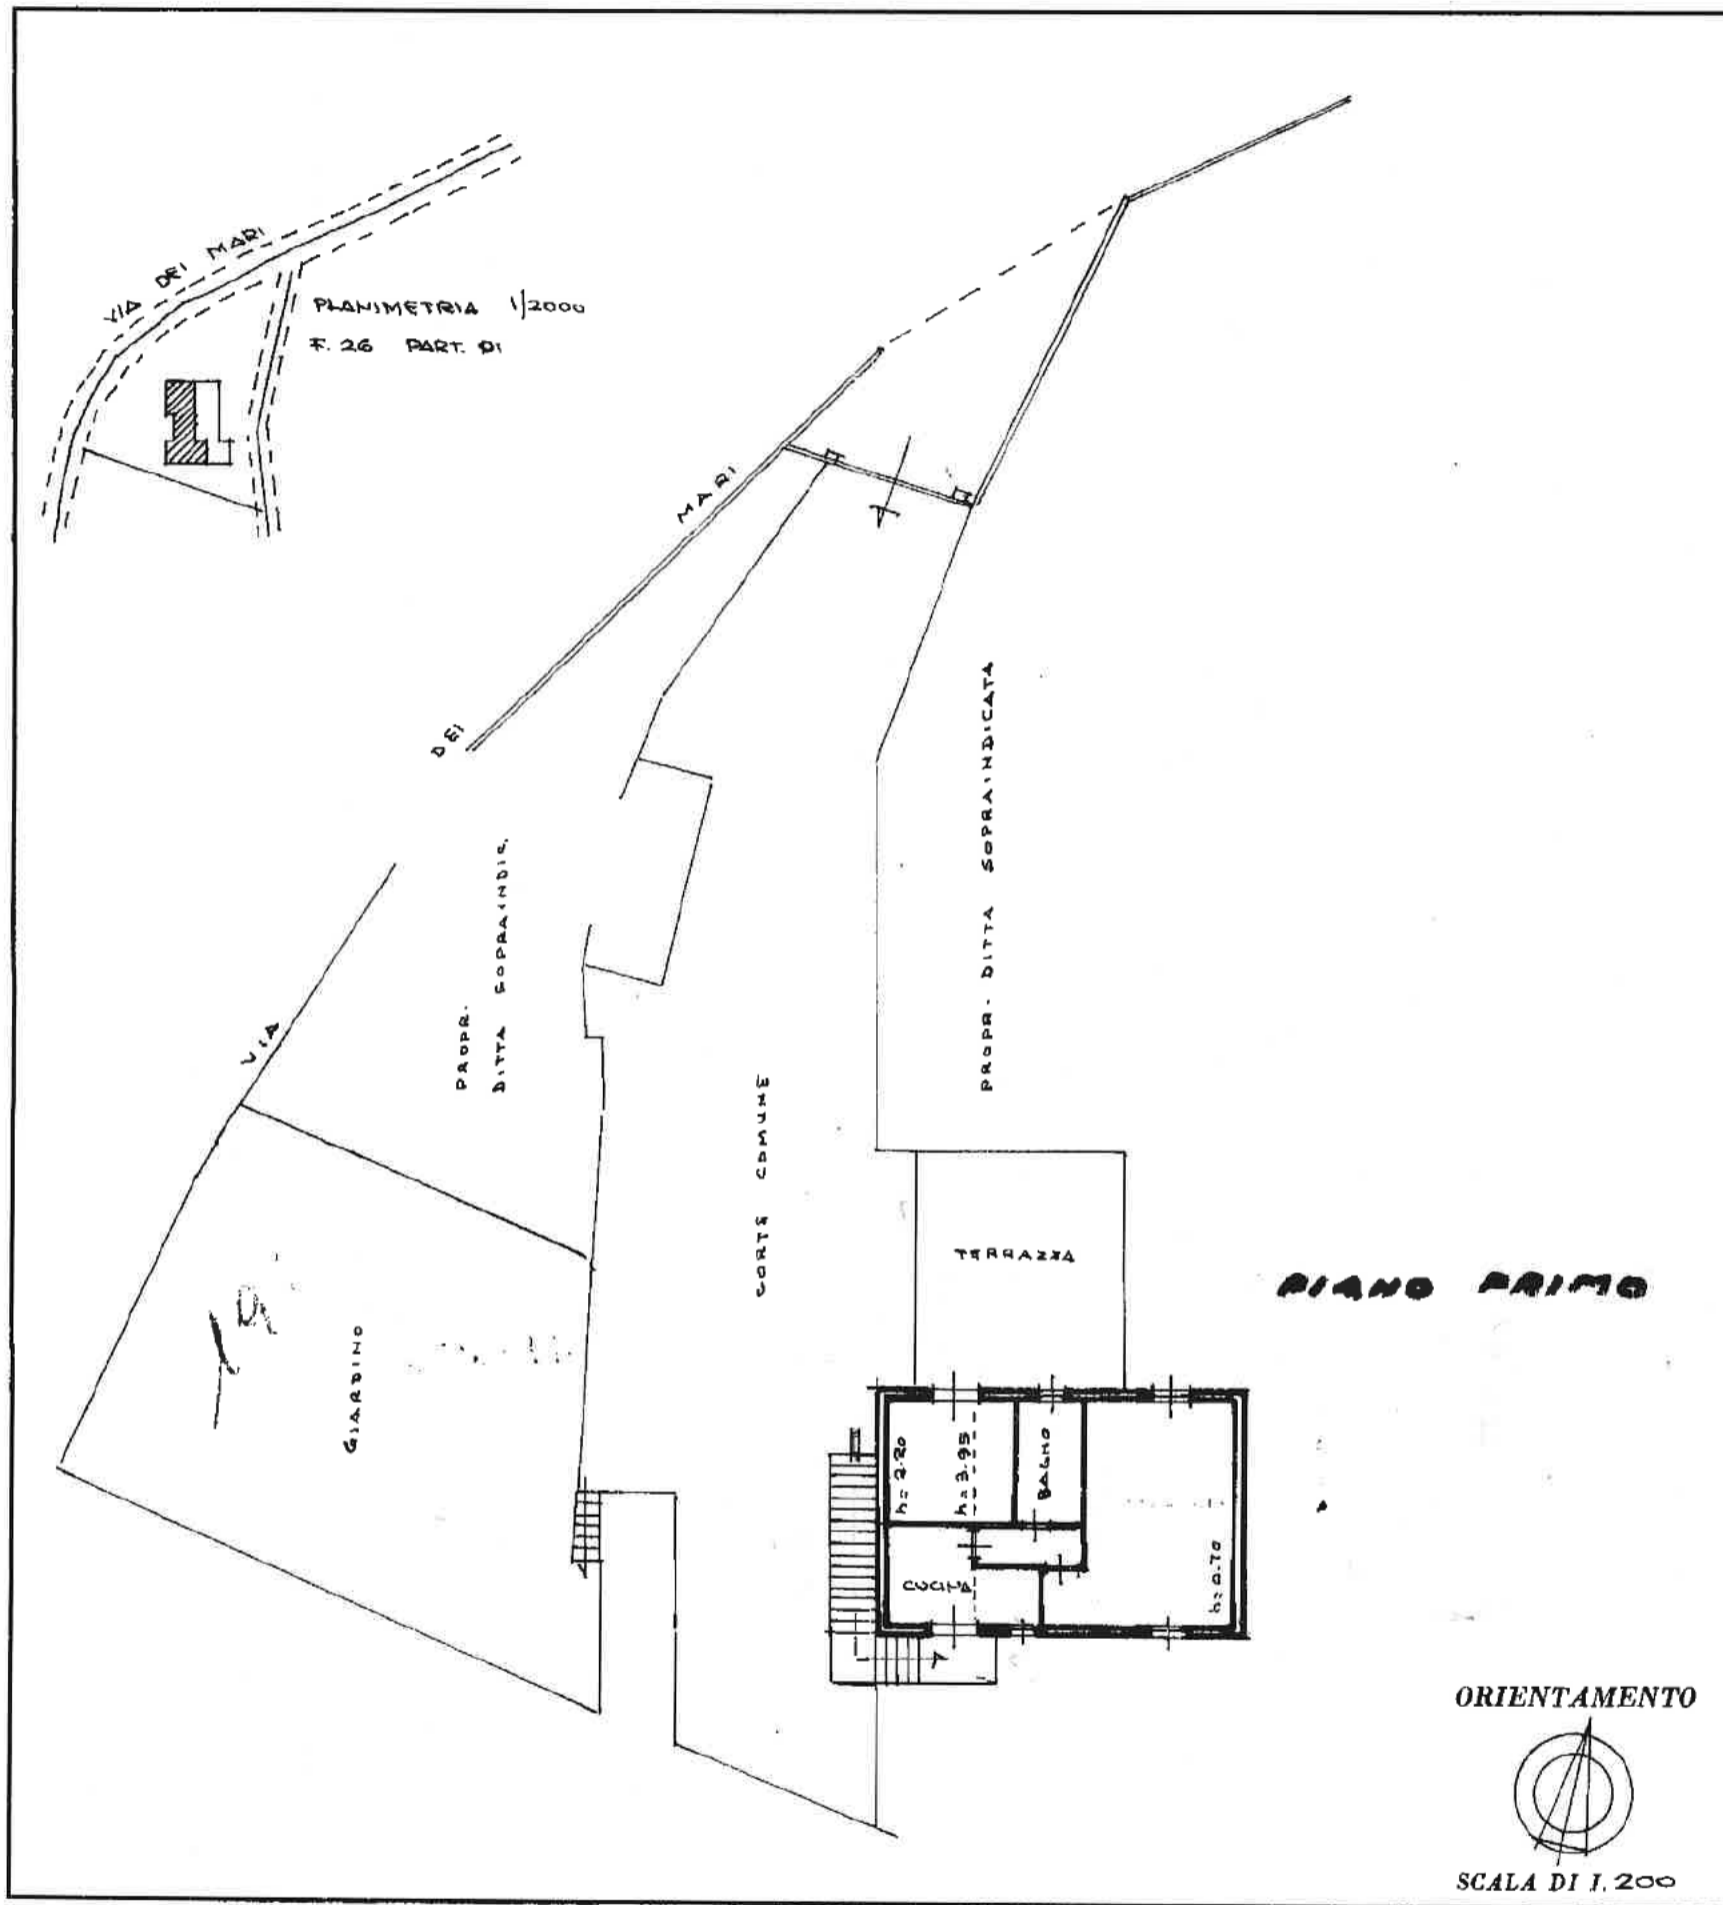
VIA DEI MARI

PLANIMETRIA 1/2000
F. 26 PART. 91

MARI

DEI

VIA

PROPR. DITTA SOPRAINDIC.

CORTE COMUNE

PROPR. DITTA SOPRAINDICATA

TERRAZZA

PIANO PRIMO

GIARDINO

h=2.20
h=3.95
BAGNO
CUCINA
h=0.70

A

A

ORIENTAMENTO

SCALA DI 1.200